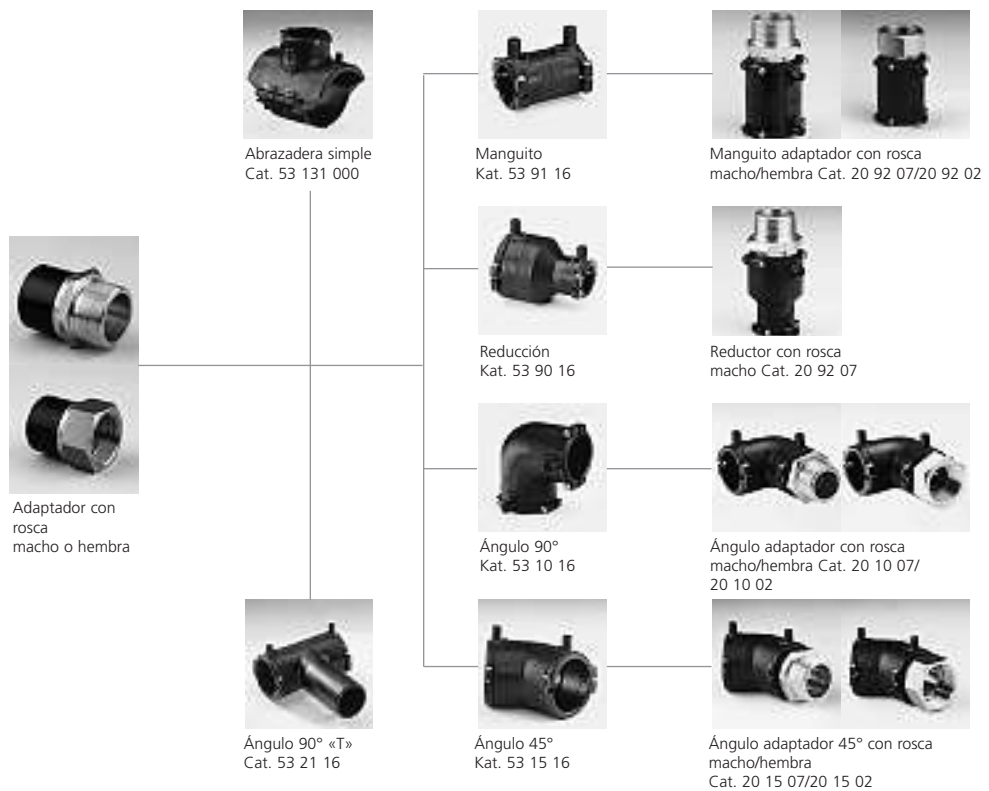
Abrazadera simple
Cat. 53 131 000

Manguito
Kat. 53 91 16

Manguito adaptador con rosca macho/hembra Cat. 20 92 07/20 92 02

Adaptador con rosca macho o hembra

Reducción
Kat. 53 90 16

Reductor con rosca macho Cat. 20 92 07

Ángulo 90°
Kat. 53 10 16

Ángulo adaptador con rosca macho/hembra Cat. 20 10 07/ 20 10 02

Ángulo 90° «T»
Cat. 53 21 16

Ángulo 45°
Kat. 53 15 16

Ángulo adaptador 45° con rosca macho/hembra
Cat. 20 15 07/20 15 02